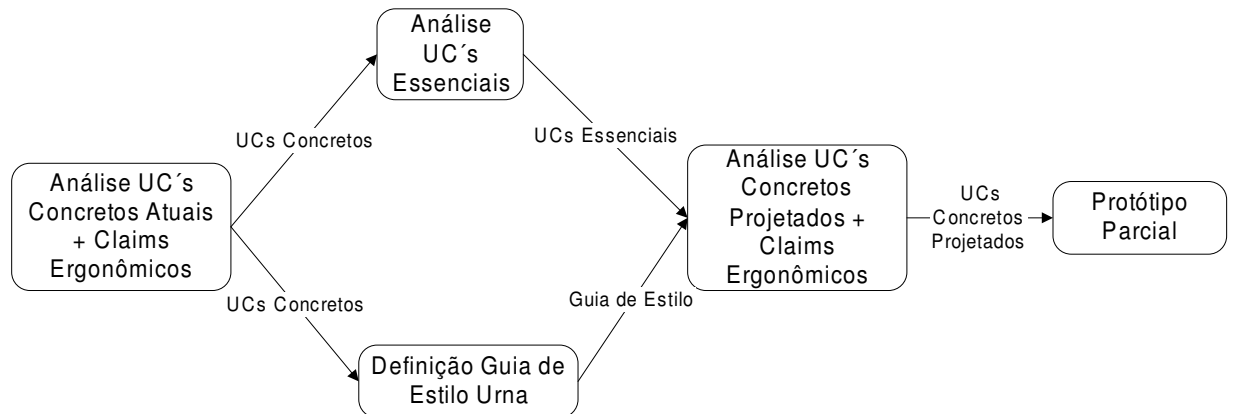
Análise UC´s Concretos Atuais + Claims Ergonômicos

UCs Concretos

Análise UC´s Essenciais

UCs Essenciais

UCs Concretos

Definição Guia de Estilo Urna

Guia de Estilo

Análise UC´s Concretos Projetados + Claims Ergonômicos

UCs Concretos Projetados

Protótipo Parcial